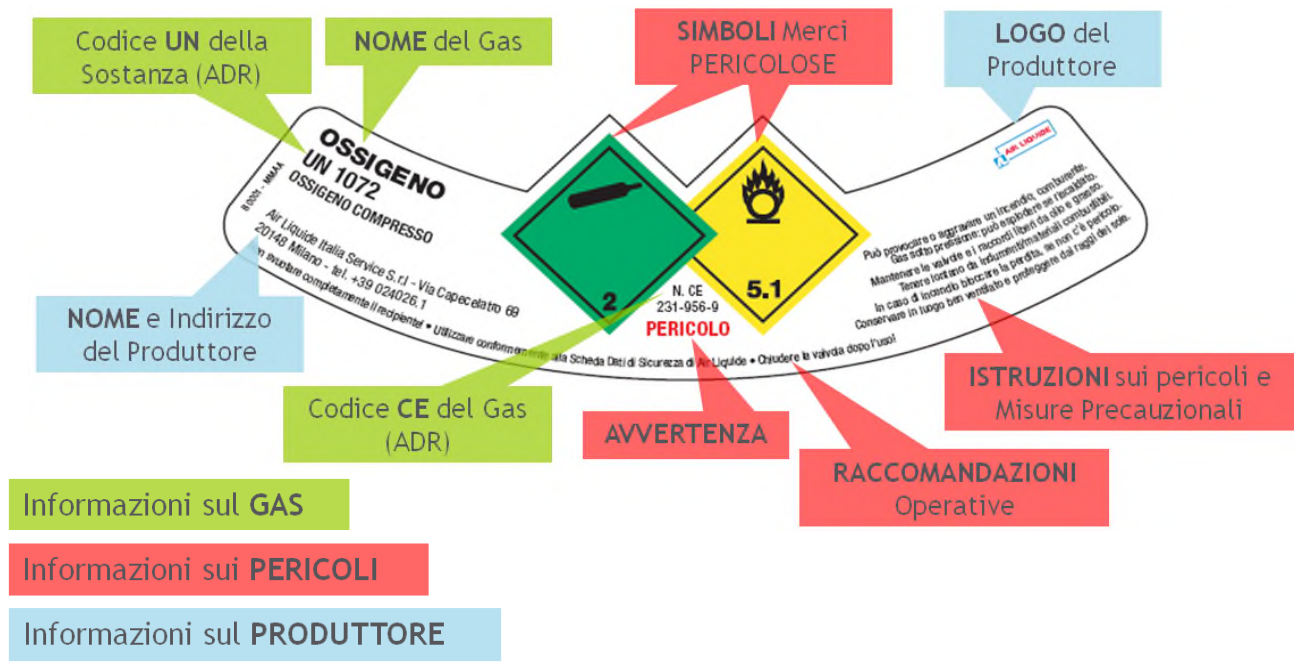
Codice **UN** della Sostanza (ADR)

**NOME** del Gas

**SIMBOLI** Merci PERICOLOSE

**LOGO** del Produttore

OSSIGENO
UN 1072
OSSIGENO COMPRESSO

Air Liquide Italia Service S.r.l - Via Capecelatro 69
20148 Milano - tel. +39 024026.1

Non svuotare completamente il recipiente! • Utilizzare conformemente alla Scheda Dati di Sicurezza di Air Liquide • Chiudere la valvola dopo l'uso!

2

5.1

N. CE
231-956-9
PERICOLO

AIR LIQUIDE

Può provocare o aggravare un incendio; comburente.
Gas sotto pressione: può esplodere se riscaldato.
Mantenere le valvole e i raccordi liberi da olio e grasso.
Tenere lontano da indumenti/materiali combustibili.
In caso di incendio bloccare la perdita, se non c'è pericolo.
Conservare in luogo ben ventilato e proteggere dai raggi del sole.

**NOME** e Indirizzo del Produttore

Codice **CE** del Gas (ADR)

**AVVERTENZA**

**RACCOMANDAZIONI** Operative

**ISTRUZIONI** sui pericoli e Misure Precauzionali

Informazioni sul **GAS**

Informazioni sui **PERICOLI**

Informazioni sul **PRODUTTORE**